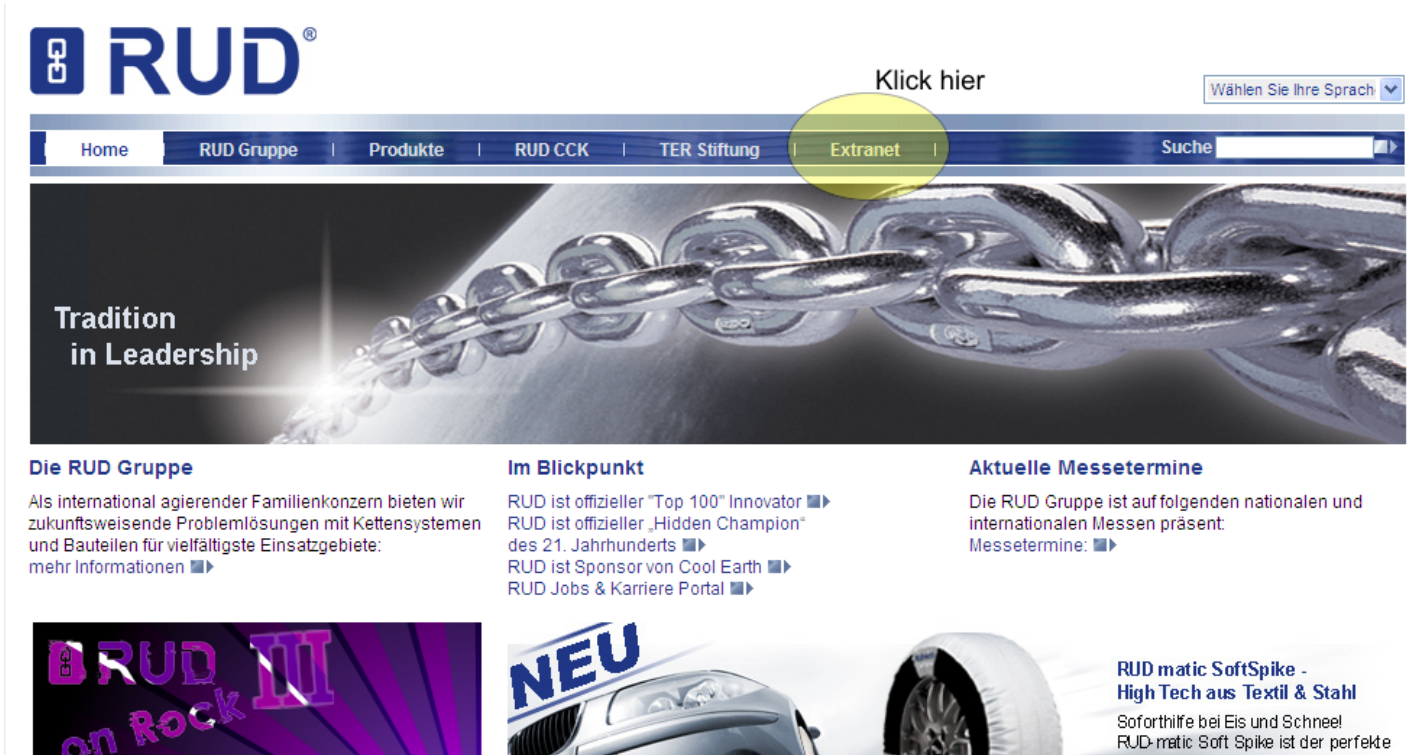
RUD®

Klick hier

Wählen Sie Ihre Sprach

Home | RUD Gruppe | Produkte | RUD CCK | TER Stiftung | Extranet |

Suche

Tradition in Leadership

Die RUD Gruppe

Als international agierender Familienkonzern bieten wir zukunftsweisende Problemlösungen mit Kettensystemen und Bauteilen für vielfältigste Einsatzgebiete:
mehr Informationen

Im Blickpunkt

RUD ist offizieller "Top 100" Innovator
RUD ist offizieller „Hidden Champion" des 21. Jahrhunderts
RUD ist Sponsor von Cool Earth
RUD Jobs & Karriere Portal

Aktuelle Messetermine

Die RUD Gruppe ist auf folgenden nationalen und internationalen Messen präsent:
Messetermine:

RUD on Rock III

NEU

RUD matic SoftSpike - High Tech aus Textil & Stahl

Soforthilfe bei Eis und Schnee!
RUD-matic Soft Spike ist der perfekte